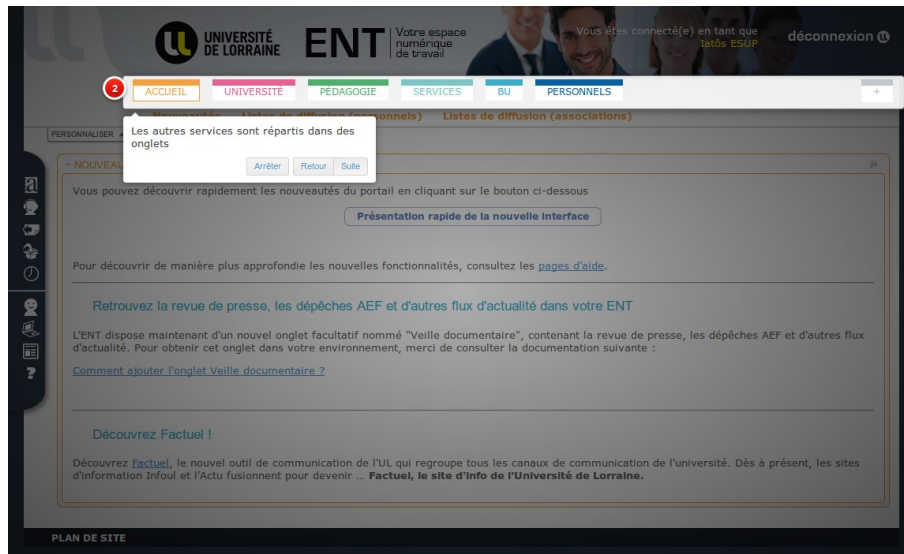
UNIVERSITÉ DE LORRAINE ENT Votre espace numérique de travail

Vous êtes connecté(e) en tant que Iatôs ESUP

déconnexion

2

ACCUEIL UNIVERSITÉ PÉDAGOGIE SERVICES BU PERSONNELS +

Nouveautés Listes de diffusion (personnels) Listes de diffusion (associations)

PERSONNALISER

Les autres services sont répartis dans des onglets

Arrêter Retour Suite

NOUVEAU

Vous pouvez découvrir rapidement les nouveautés du portail en cliquant sur le bouton ci-dessous

Présentation rapide de la nouvelle interface

Pour découvrir de manière plus approfondie les nouvelles fonctionnalités, consultez les pages d'aide.

Retrouvez la revue de presse, les dépêches AEF et d'autres flux d'actualité dans votre ENT

L'ENT dispose maintenant d'un nouvel onglet facultatif nommé "Veille documentaire", contenant la revue de presse, les dépêches AEF et d'autres flux d'actualité. Pour obtenir cet onglet dans votre environnement, merci de consulter la documentation suivante :

Comment ajouter l'onglet Veille documentaire ?

Découvrez Factuel !

Découvrez Factuel, le nouvel outil de communication de l'UL qui regroupe tous les canaux de communication de l'université. Dès à présent, les sites d'information Infoul et l'Actu fusionnent pour devenir ... Factuel, le site d'info de l'Université de Lorraine.

PLAN DE SITE